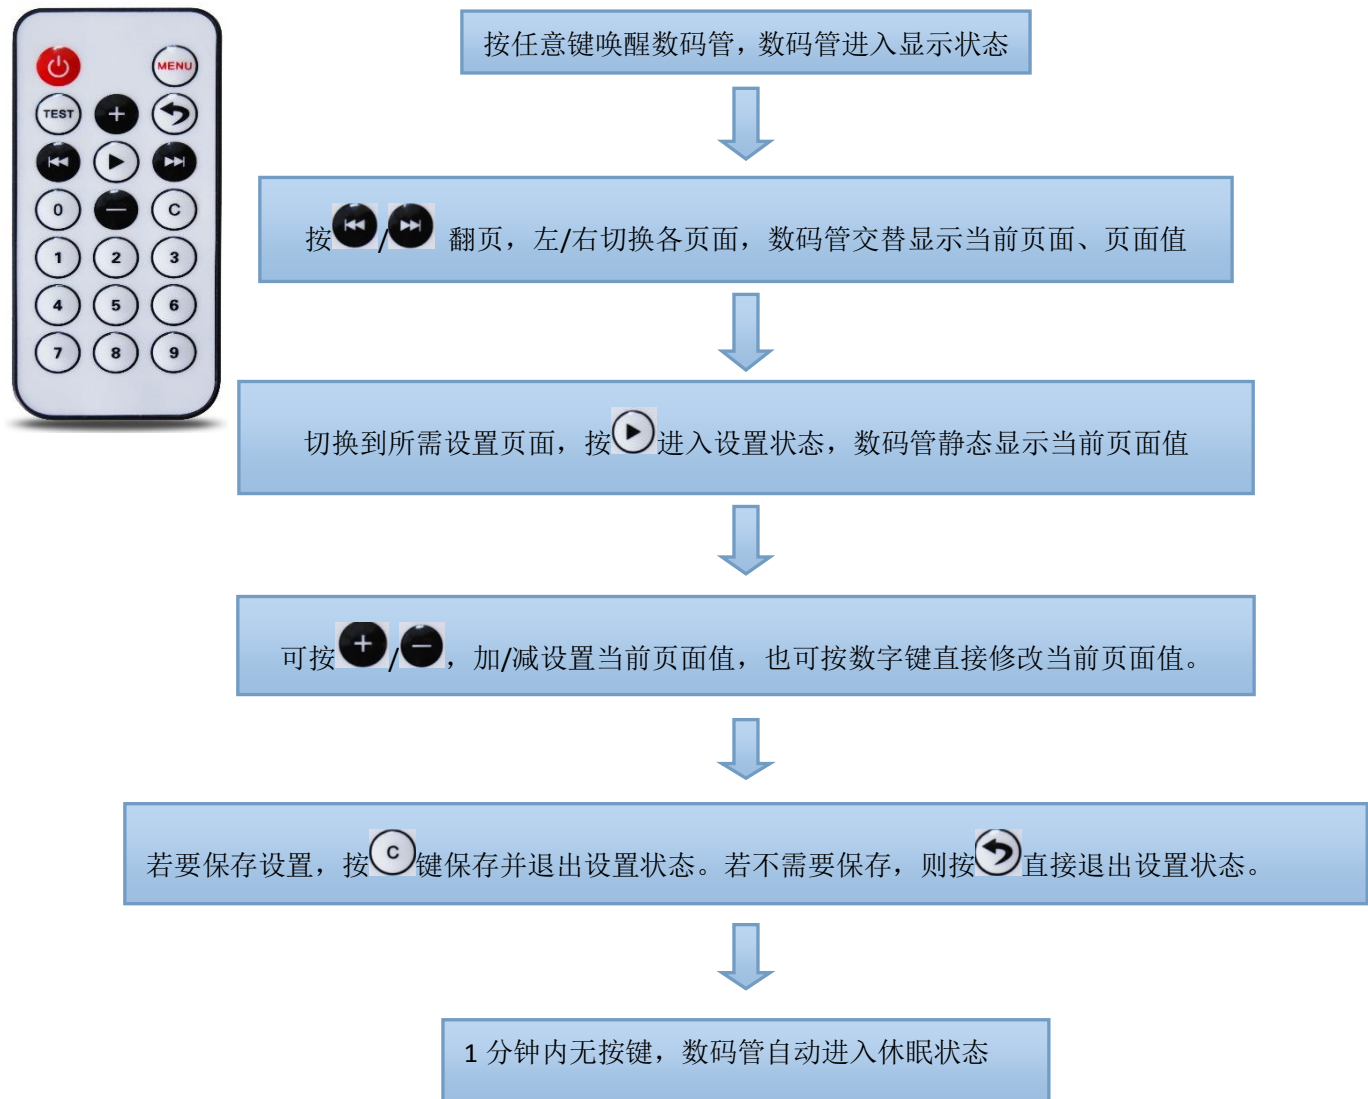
MENU
TEST
0
C
1
2
3
4
5
6
7
8
9

按任意键唤醒数码管，数码管进入显示状态

按 / 翻页，左/右切换各页面，数码管交替显示当前页面、页面值

切换到所需设置页面，按 进入设置状态，数码管静态显示当前页面值

可按 / ，加/减设置当前页面值，也可按数字键直接修改当前页面值。

若要保存设置，按 C 键保存并退出设置状态。若不需要保存，则按 直接退出设置状态。

1 分钟内无按键，数码管自动进入休眠状态